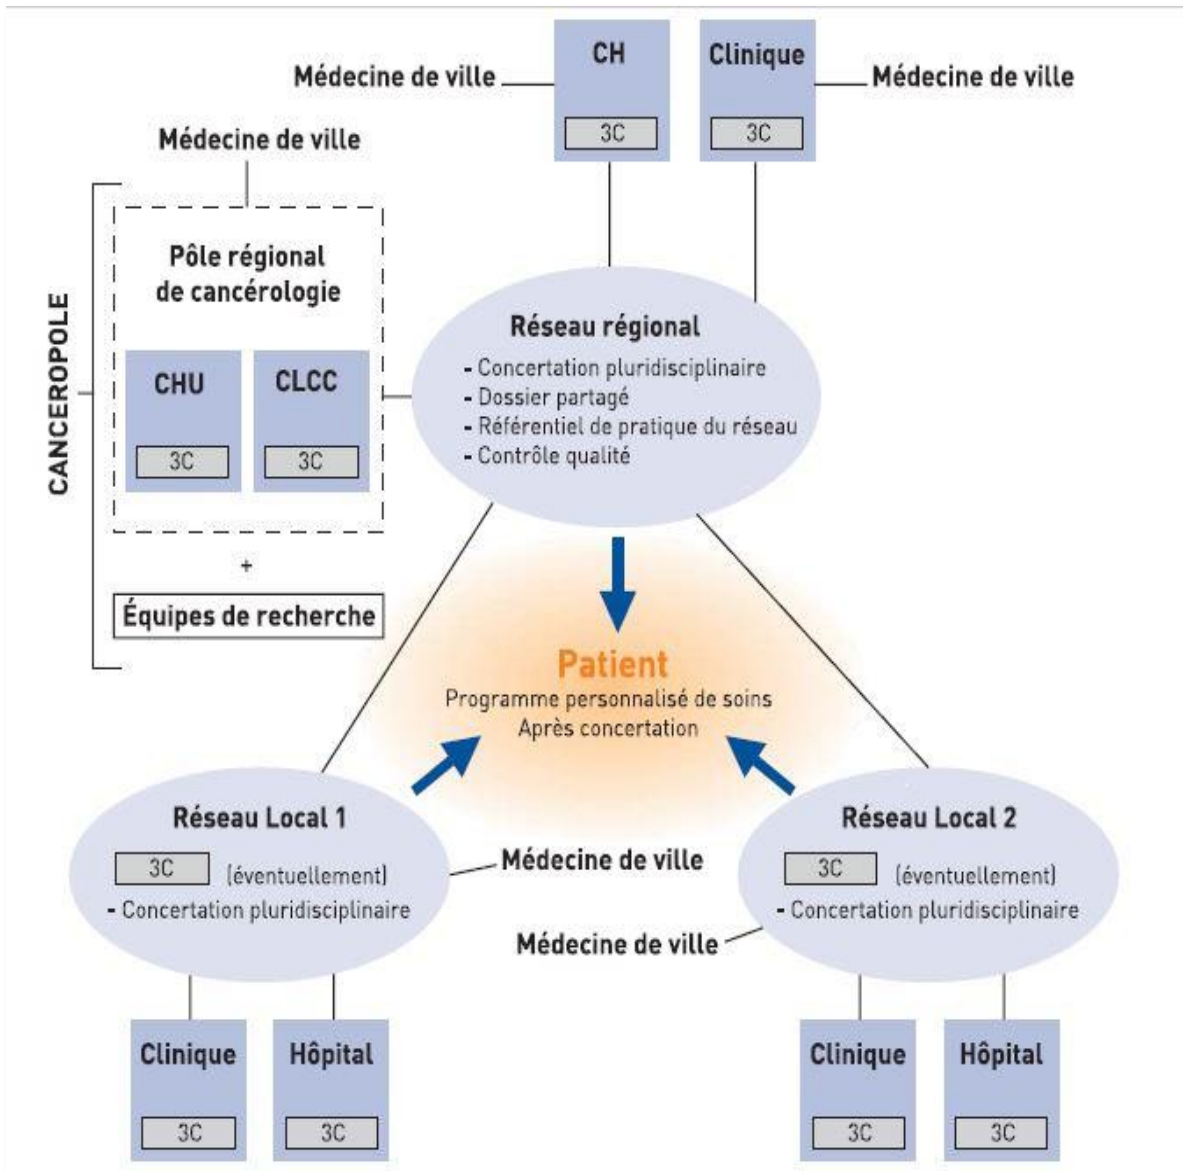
Médecine de ville

CH

3C

Clinique

3C

Médecine de ville

Médecine de ville

CANCEROPOLE

Pôle régional de cancérologie

CHU

3C

CLCC

3C

+

Équipes de recherche

Réseau régional
- Concertation pluridisciplinaire
- Dossier partagé
- Référentiel de pratique du réseau
- Contrôle qualité

Patient
Programme personnalisé de soins
Après concertation

Réseau Local 1
3C (éventuellement)
- Concertation pluridisciplinaire

Médecine de ville

Réseau Local 2
3C (éventuellement)
- Concertation pluridisciplinaire

Médecine de ville

Clinique

3C

Hôpital

3C

Clinique

3C

Hôpital

3C